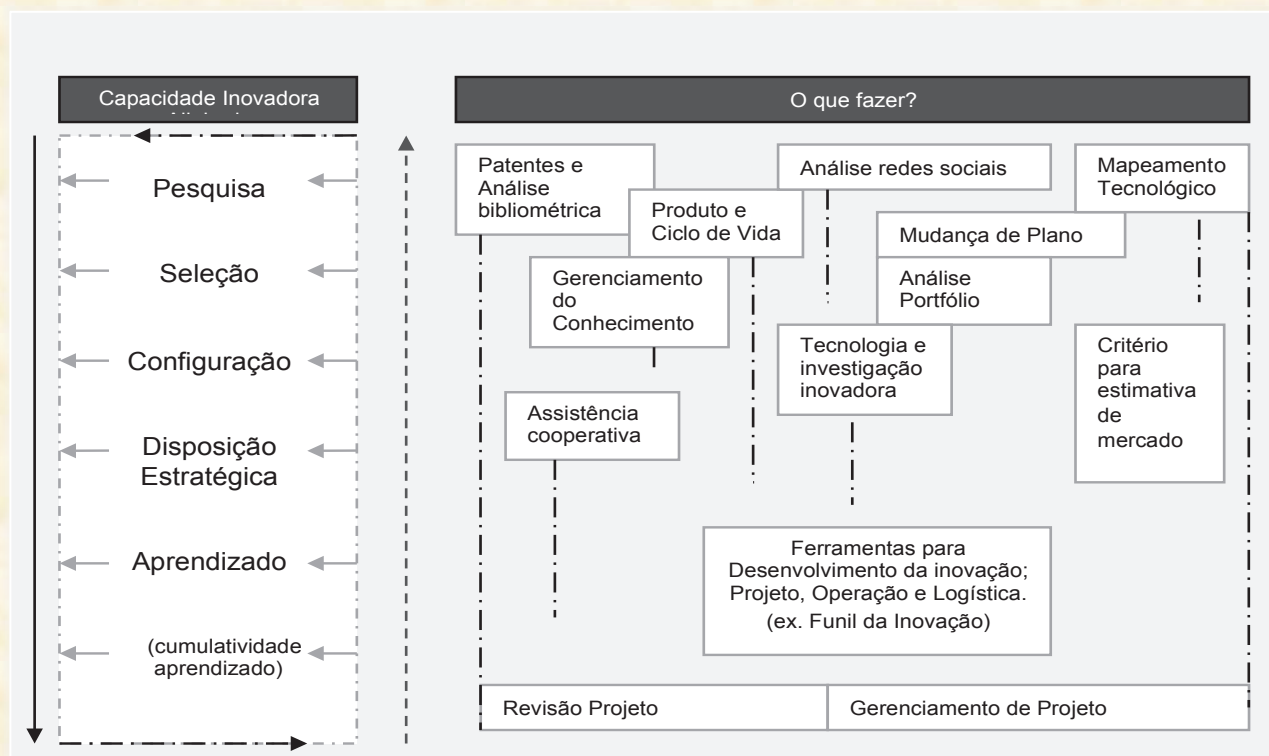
Capacidade Inovadora

Pesquisa

Seleção

Configuração

Disposição Estratégica

Aprendizado

(cumulatividade aprendizado)

O que fazer?

Patentes e Análise bibliométrica

Produto e Ciclo de Vida

Análise redes sociais

Mapeamento Tecnológico

Mudança de Plano

Gerenciamento do Conhecimento

Análise Portfólio

Tecnologia e investigação inovadora

Critério para estimativa de mercado

Assistência cooperativa

Ferramentas para Desenvolvimento da inovação; Projeto, Operação e Logística. (ex. Funil da Inovação)

Revisão Projeto

Gerenciamento de Projeto